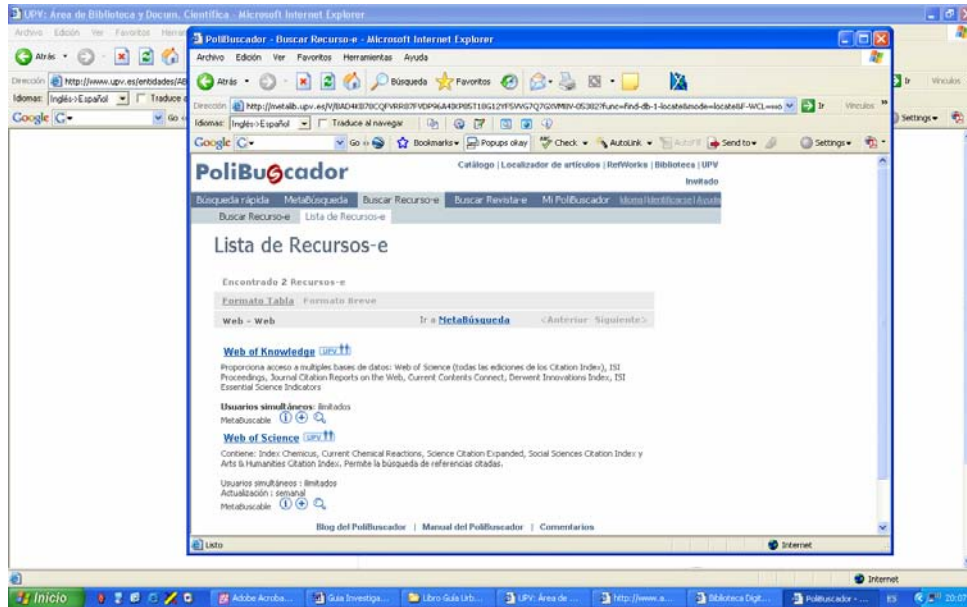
UPV: Area de Biblioteca y Docum. Cientifica - Microsoft Internet Explorer

Archivo Edición Ver Favoritos Herram

Atrás

Dirección http://www.upv.es/entidades/AB

Idiomas: Inglés>Español Traduce a

Google G-

PoliBuscador - Buscar Recurso-e - Microsoft Internet Explorer

Archivo Edición Ver Favoritos Herramientas Ayuda

Atrás Búsqueda Favoritos

Dirección http://metalib.upv.es/V/BAD4K87BCQFVRR87FVDP96A4KP85T18G12YFSWG7Q7G9VMMV-05382?func=find-db-1-locate&mode=locate&F-WCL=wo Ir Vínculos

Idiomas: Inglés>Español Traduce al navegar

Google G- Go Bookmarks Popups okay Check AutoLink AutoFill Send to Settings

PoliBuscador

Catálogo | Localizador de artículos | RefWorks | Biblioteca | UPV

Invitado

Búsqueda rápida MetaBúsqueda Buscar Recurso-e Buscar Revista-e Mi PoliBuscador Idioma | Identificarse | Ayuda

Buscar Recurso-e Lista de Recursos-e

Lista de Recursos-e

Encontrado 2 Recursos-e

Formato Tabla Formato Breve

Web - Web Ir a MetaBúsqueda <Anterior Siguiente>

Web of Knowledge UPV

Proporciona acceso a multiples bases de datos: Web of Science (todas las ediciones de los Citation Index), ISI Proceedings, Journal Citation Reports on the Web, Current Contents Connect, Derwent Innovations Index, ISI Essential Science Indicators

Usuarios simultáneos: ilimitados
MetaBuscable

Web of Science UPV

Contiene: Index Chemicus, Current Chemical Reactions, Science Citation Expanded, Social Sciences Citation Index y Arts & Humanities Citation Index. Permite la búsqueda de referencias citadas.

Usuarios simultáneos : ilimitados
Actualización : semanal
MetaBuscable

Blog del PoliBuscador | Manual del PoliBuscador | Comentarios

Listo Internet

Internet

Inicio Adobe Acroba... Guia Investiga... Libro Guía Urb... UPV: Área de ... http://www.a... Biblioteca Digit... Polibuscador - ... ES 20:07